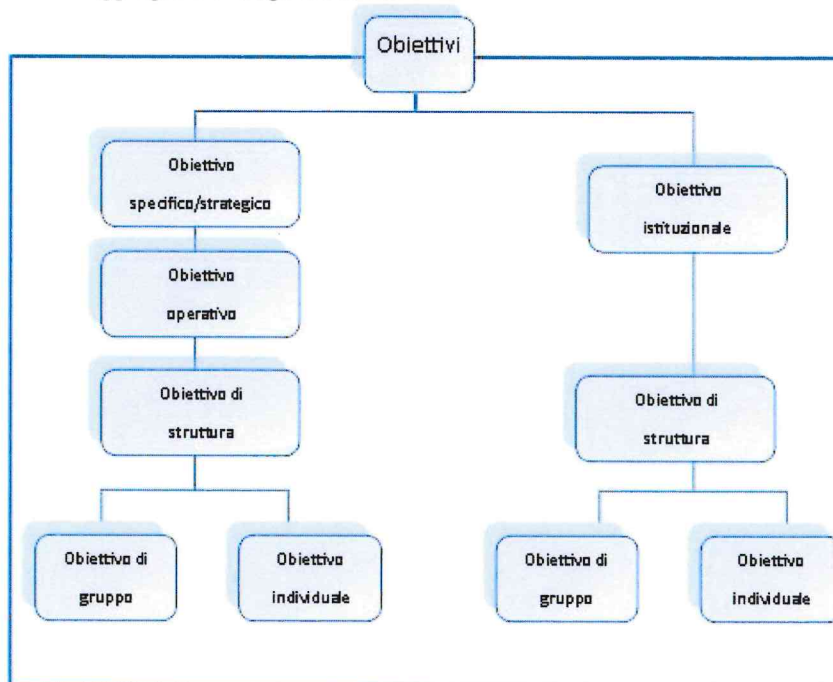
Obiettivi

Obiettivo specifico/strategico

Obiettivo operativo

Obiettivo di struttura

Obiettivo di gruppo

Obiettivo individuale

Obiettivo istituzionale

Obiettivo di struttura

Obiettivo di gruppo

Obiettivo individuale